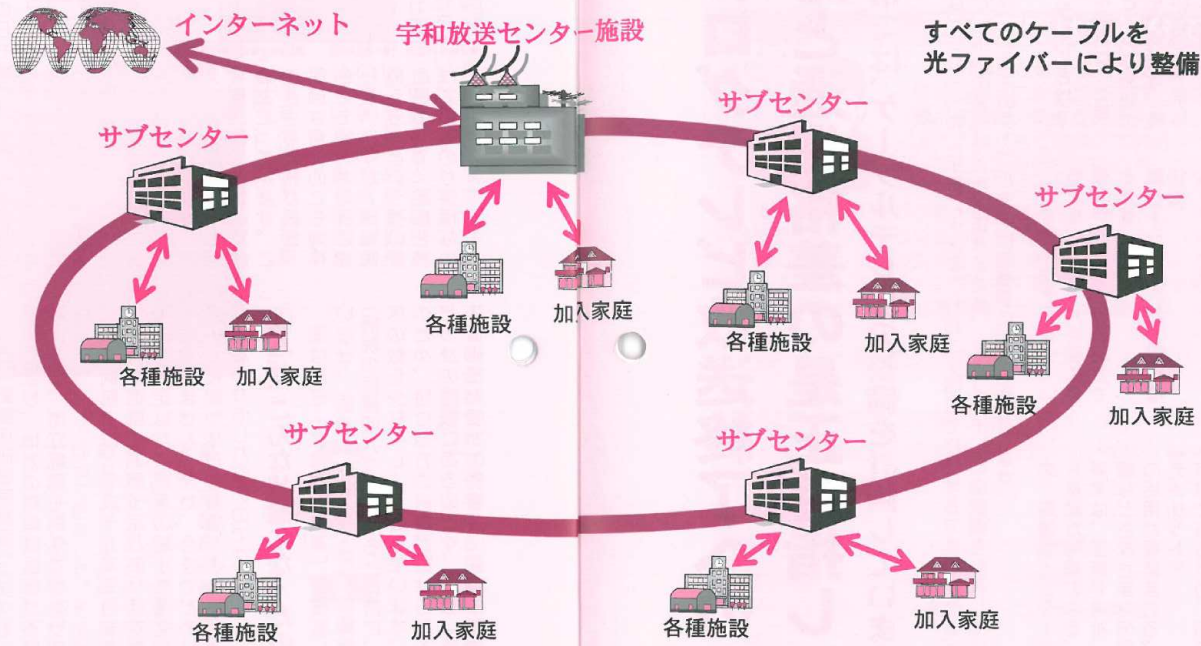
インターネット

宇和放送センター施設

すべてのケーブルを光ファイバーにより整備

サブセンター

各種施設

加入家庭

各種施設

加入家庭

サブセンター

各種施設

加入家庭

サブセンター

各種施設

加入家庭

サブセンター

各種施設

加入家庭

サブセンター

各種施設

加入家庭